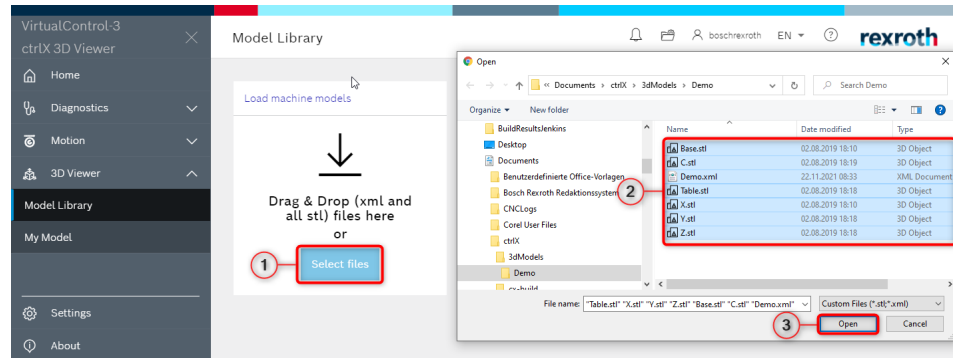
VirtualControl-3
ctrlX 3D Viewer

Home
Diagnostics
Motion
3D Viewer
Model Library
My Model
Settings
About

Model Library

boschrexroth EN ?
rexroth

Load machine models

Drag & Drop (xml and all stl) files here
or
Select files

1

Open

« Documents › ctrlX › 3dModels › Demo
Search Demo

Organize ▾ New folder

BuildResultsJenkins
Desktop
Documents
Benutzerdefinierte Office-Vorlagen
Bosch Rexroth Redaktionssystem
CNCLogs
Corel User Files
ctrlX
3dModels
Demo
cx-build

| Name | Date modified | Type |
|---|---|---|
| Base.stl | 02.08.2019 18:10 | 3D Object |
| C.stl | 02.08.2019 18:19 | 3D Object |
| Demo.xml | 22.11.2021 08:33 | XML Document |
| Table.stl | 02.08.2019 18:19 | 3D Object |
| X.stl | 02.08.2019 18:10 | 3D Object |
| Y.stl | 02.08.2019 18:18 | 3D Object |
| Z.stl | 02.08.2019 18:18 | 3D Object |

2

File name: "Table.stl" "X.stl" "Y.stl" "Z.stl" "Base.stl" "C.stl" "Demo.xml"
Custom Files (*.stl;*.xml)

3

Open
Cancel